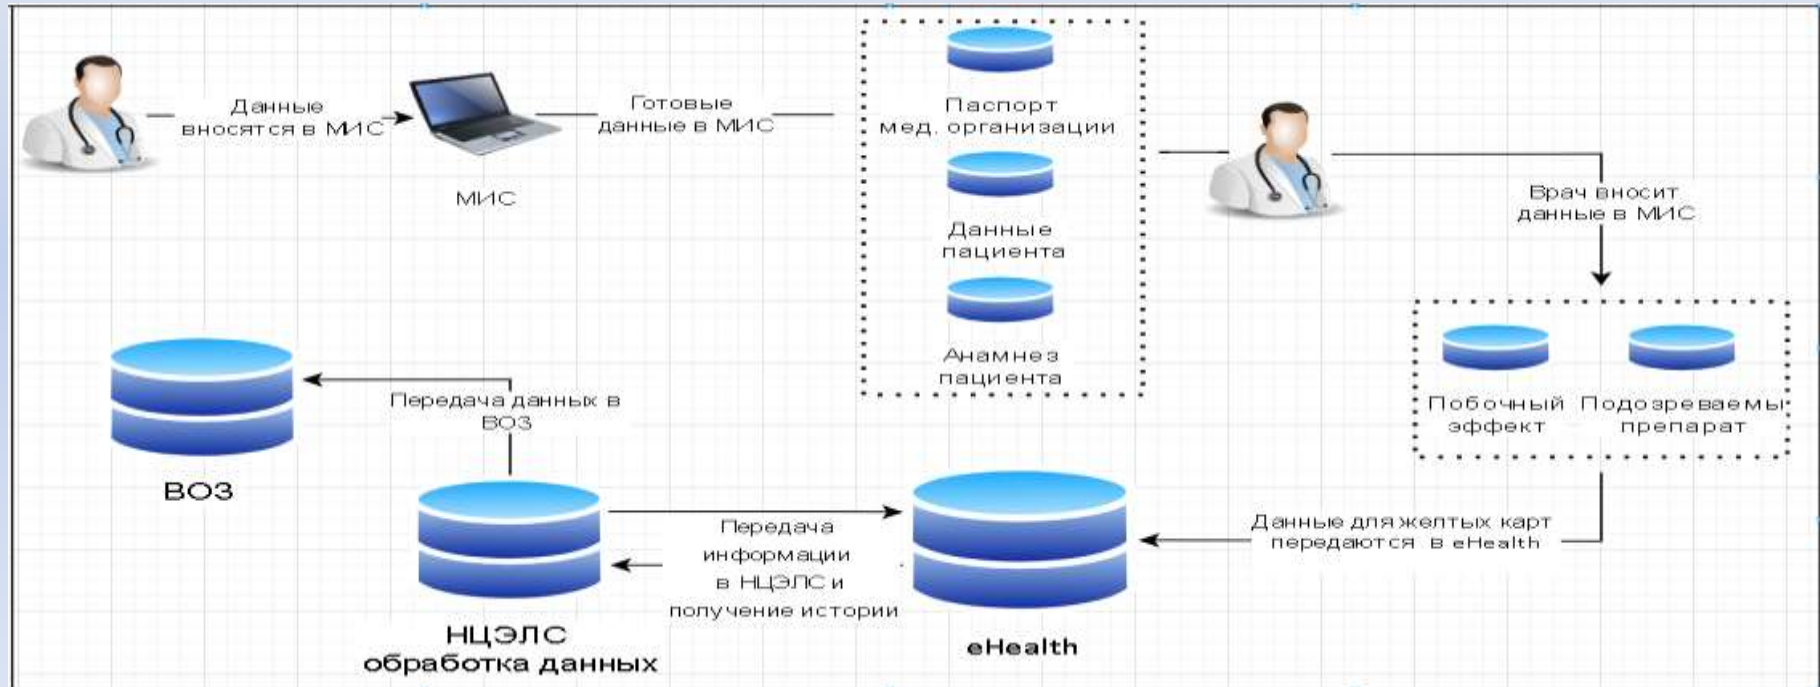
Данные вносятся в МИС

МИС

Готовые данные в МИС

Паспорт мед. организации

Данные пациента

Анамнез пациента

Врач вносит данные в МИС

Побочный эффект

Подозреваемы препарат

Передача данных в ВОЗ

ВОЗ

Передача информации в НЦЭЛС и получение истории

НЦЭЛС
обработка данных

eHealth

Данные для желтых карт передаются в eHealth